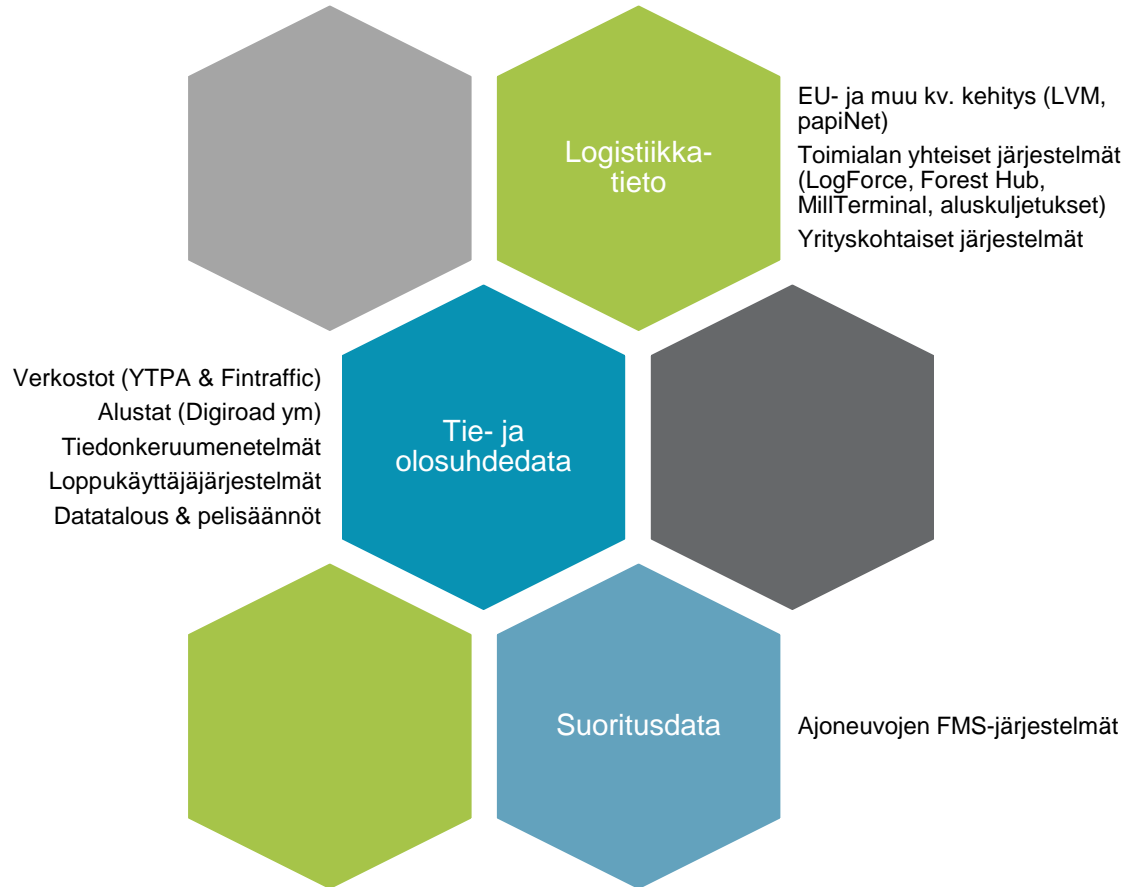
Logistiikkatieto

EU- ja muu kv. kehitys (LVM, papiNet)

Toimialan yhteiset järjestelmät (LogForce, Forest Hub, MillTerminal, aluskuljetukset)

Yrityskohtaiset järjestelmät

Verkostot (YTPA & Fintraffic)

Alustat (Digiroad ym)

Tiedonkeruumenetelmät

Loppukäyttäjäjärjestelmät

Datatalous & pelisäännöt

Tie- ja olosuhdedata

Suoritusdata

Ajoneuvojen FMS-järjestelmät